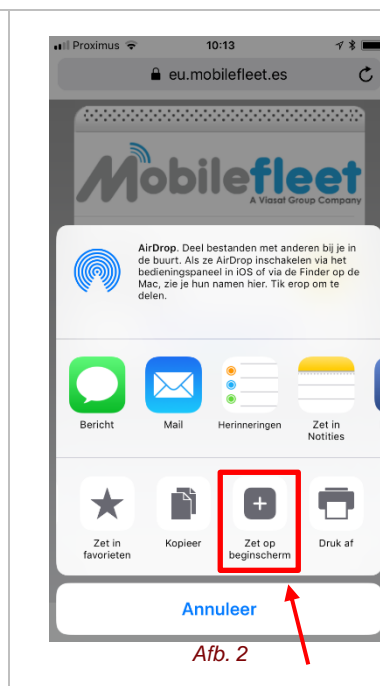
Proximus 10:13

eu.mobilefleet.es

Mobilefleet
A Viasat Group Company

AirDrop. Deel bestanden met anderen bij je in de buurt. Als ze AirDrop inschakelen via het bedieningspaneel in iOS of via de Finder op de Mac, zie je hun namen hier. Tik erop om te delen.

Bericht
Mail
Herinneringen
Zet in Notities

Zet in favorieten
Kopieer
Zet op beginscherm
Druk af

Annuleer

Afb. 2